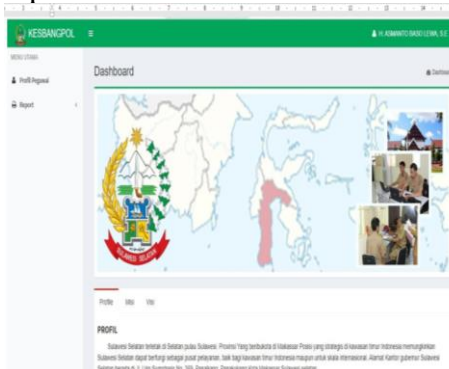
KESBANGPOL ≡

H. ASMANTO BADO LEWA, S.E.

MENU UTAMA

Profil Pegawai

Report

Dashboard

Dashboard

SULAWESI SELATAN

Profile Misi Visi

PROFIL

Sulawesi Selatan terletak di Selatan pulau Sulawesi. Provinsi Yang berbukota di Makassar Posisi yang strategis di kawasan timur Indonesia memungkinkan Sulawesi Selatan dapat berfungsi sebagai pusat pelayanan, baik bagi kawasan timur Indonesia maupun untuk skala internasional. Alamat Kantor gubernur Sulawesi Selatan berada di Jl. Urip Sumoharjo No. 269, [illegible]